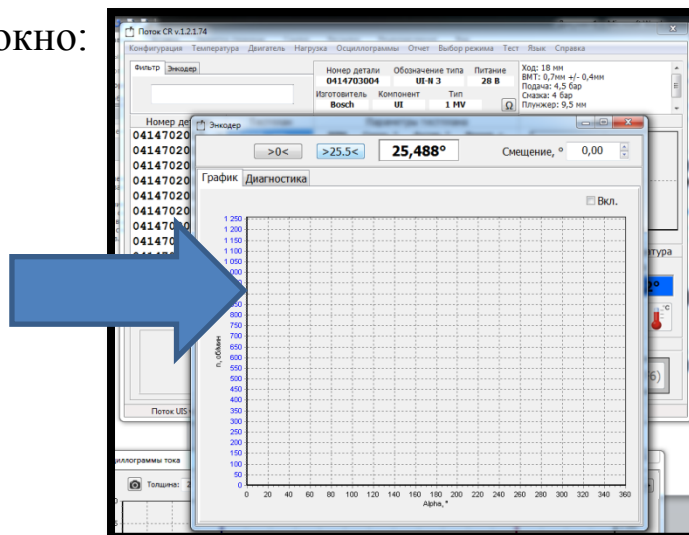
окно:

Поток CR v.1.2.1.74
Конфигурация Температура Двигатель Нагрузка Осциллограммы Отчет Выбор режима Тест Язык Справка

Фильтр Энкодер

Номер детали 0414703004 Обозначение типа UI-N 3 Питание 28 В
Изготовитель Bosch Компонент UI Тип 1 MV

Ход: 18 мм
ВМТ: 0,7мм +/- 0,4мм
Подача: 4,5 бар
Смазка: 4 бар
Плунжер: 9,5 мм

Номер дет
04147020
04147020
04147020
04147020
04147020
04147020
041470
041470

Энкодер

>0< >25.5< 25,488° Смещение, ° 0,00

График Диагностика

Вкл.

1 250
1 200
1 150
1 100
1 050
000
850
800
750
700
650
600
550
500
450
400
350
300
250
200
150
100
50
0

n, об/мин

0 20 40 60 80 100 120 140 160 180 200 220 240 260 280 300 320 340 360
Alpha, °

ратура
°C

Поток UIS
сциллограммы тока
Толщина: 2
(6)